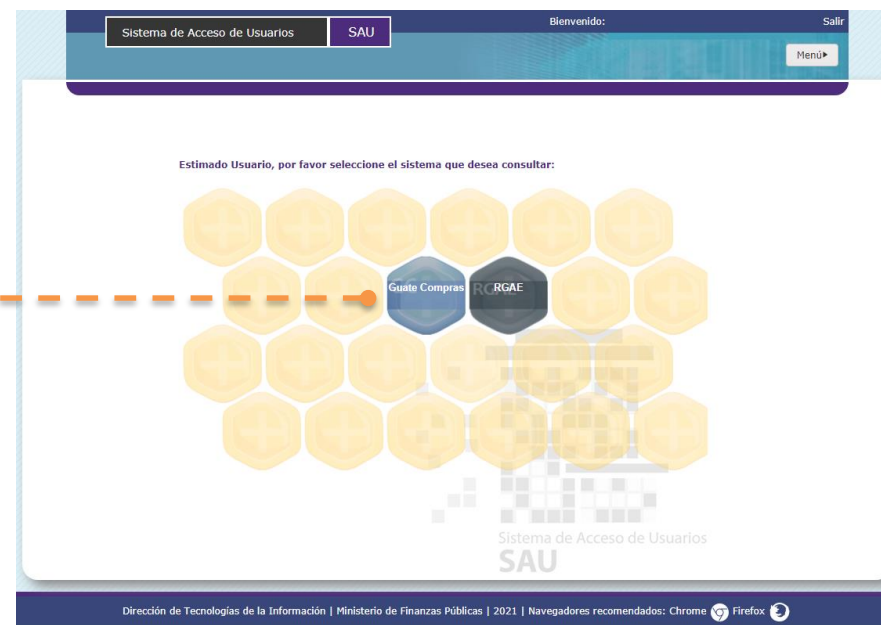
Sistema de Acceso de Usuarios SAU

Bienvenido:

Salir

Menú▸

Estimado Usuario, por favor seleccione el sistema que desea consultar:

Guate Compras

RGAE

Sistema de Acceso de Usuarios
SAU

Dirección de Tecnologías de la Información | Ministerio de Finanzas Públicas | 2021 | Navegadores recomendados: Chrome Firefox